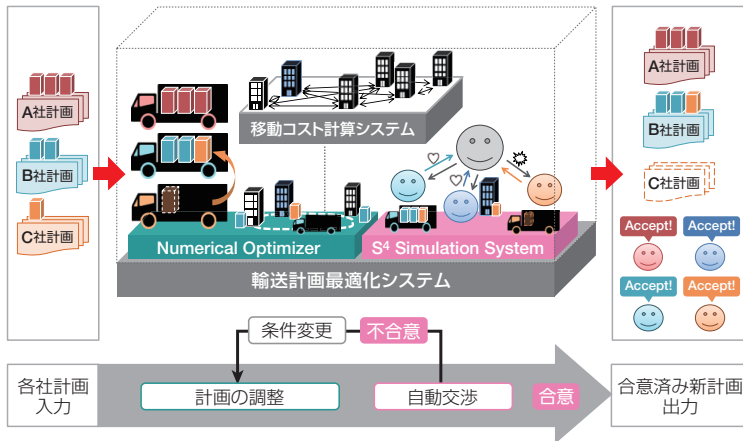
A社計画

B社計画

C社計画

移動コスト計算システム

Numerical Optimizer

S$^4$ Simulation System

輸送計画最適化システム

A社計画

B社計画

C社計画

Accept!

Accept!

Accept!

Accept!

条件変更

不合意

各社計画
入力

計画の調整

自動交渉

合意

合意済み新計画
出力